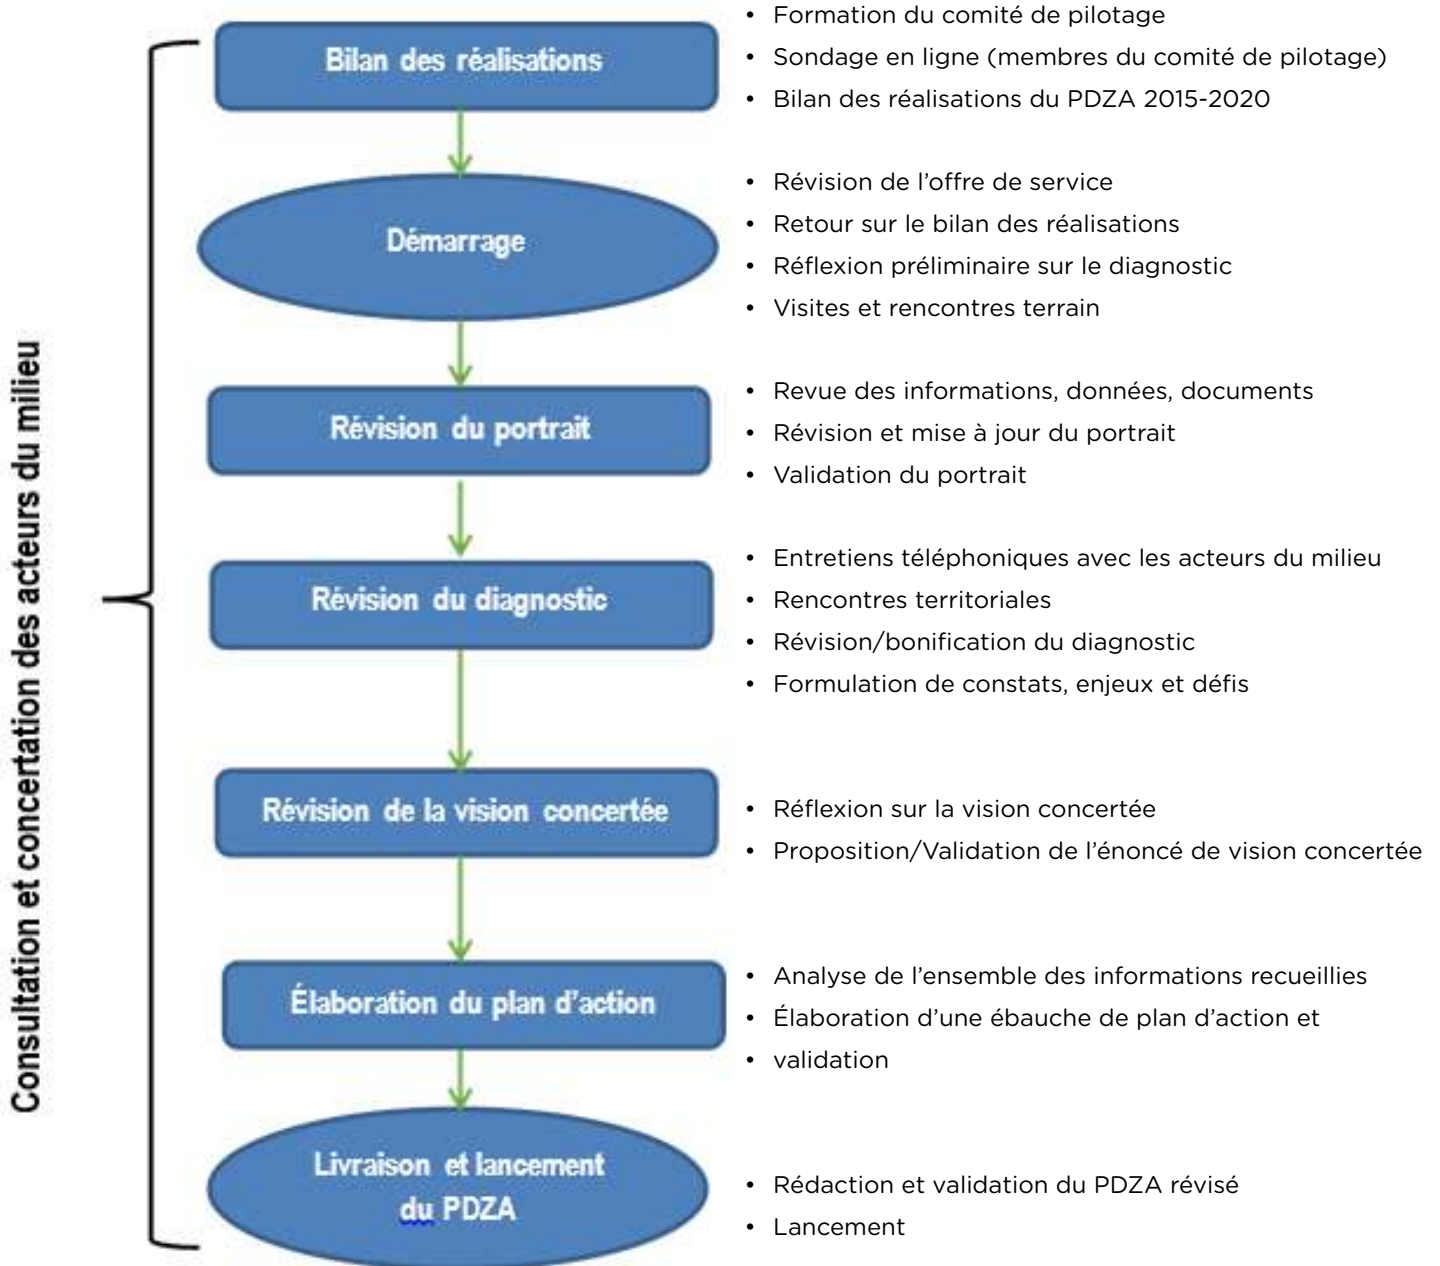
Consultation et concertation des acteurs du milieu

Bilan des réalisations

- Formation du comité de pilotage
- Sondage en ligne (membres du comité de pilotage)
- Bilan des réalisations du PDZA 2015-2020

Démarrage

- Révision de l'offre de service
- Retour sur le bilan des réalisations
- Réflexion préliminaire sur le diagnostic
- Visites et rencontres terrain

Révision du portrait

- Revue des informations, données, documents
- Révision et mise à jour du portrait
- Validation du portrait

Révision du diagnostic

- Entretiens téléphoniques avec les acteurs du milieu
- Rencontres territoriales
- Révision/bonification du diagnostic
- Formulation de constats, enjeux et défis

Révision de la vision concertée

- Réflexion sur la vision concertée
- Proposition/Validation de l'énoncé de vision concertée

Élaboration du plan d'action

- Analyse de l'ensemble des informations recueillies
- Élaboration d'une ébauche de plan d'action et
- validation

Livraison et lancement du PDZA

- Rédaction et validation du PDZA révisé
- Lancement